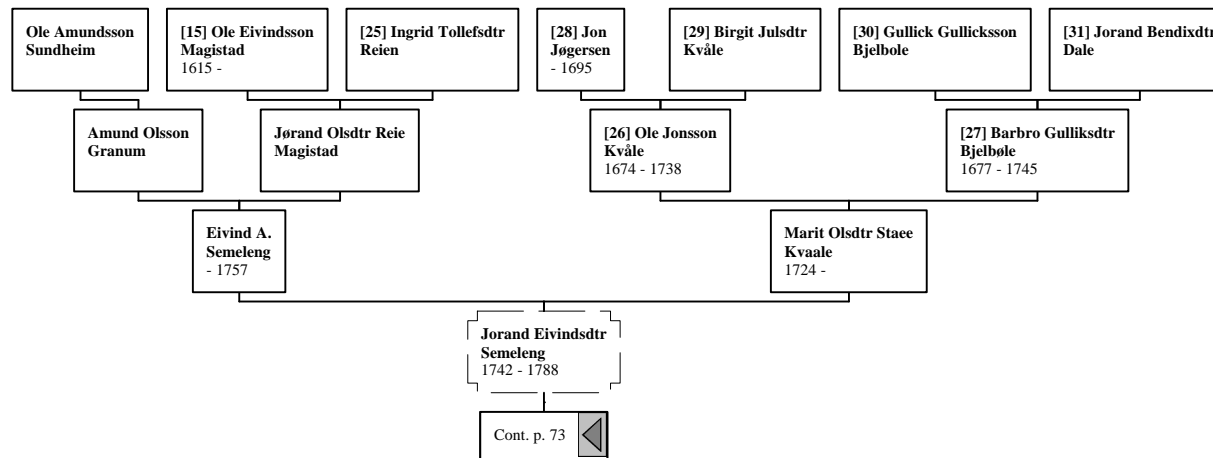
Ole Amundsson Sundheim

[15] Ole Eivindsson Magistad
1615 -

[25] Ingrid Tollefsdtr Reien

[28] Jon Jøgersen
- 1695

[29] Birgit Julsdtr Kvåle

[30] Gullick Gullicksson Bjelbole

[31] Jorand Bendixdtr Dale

Amund Olsson Granum

Jørand Olsdtr Reie Magistad

[26] Ole Jonsson Kvåle
1674 - 1738

[27] Barbro Gulliksdtr Bjelbøle
1677 - 1745

Eivind A. Semeleng
- 1757

Marit Olsdtr Staee Kvaale
1724 -

Jorand Eivindsdtr Semeleng
1742 - 1788

Cont. p. 73